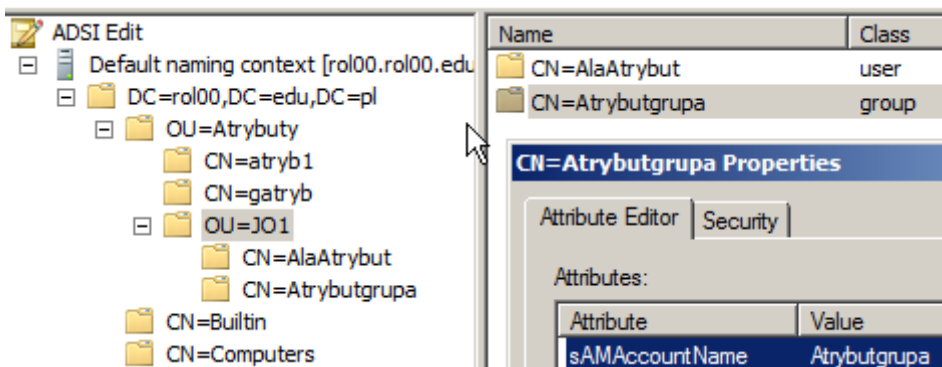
ADSI Edit
Default naming context [rol00.rol00.edu
DC=rol00,DC=edu,DC=pl
OU=Atrybuty
CN=atryb1
CN=gatryb
OU=JO1
CN=AlaAtrybut
CN=Atrybutgrupa
CN=Builtin
CN=Computers

| Name | Class |
|---|---|
| CN=AlaAtrybut | user |
| CN=Atrybutgrupa | group |

CN=Atrybutgrupa Properties
Attribute Editor
Security
Attributes:

| Attribute | Value |
|---|---|
| sAMAccountName | Atrybutgrupa |